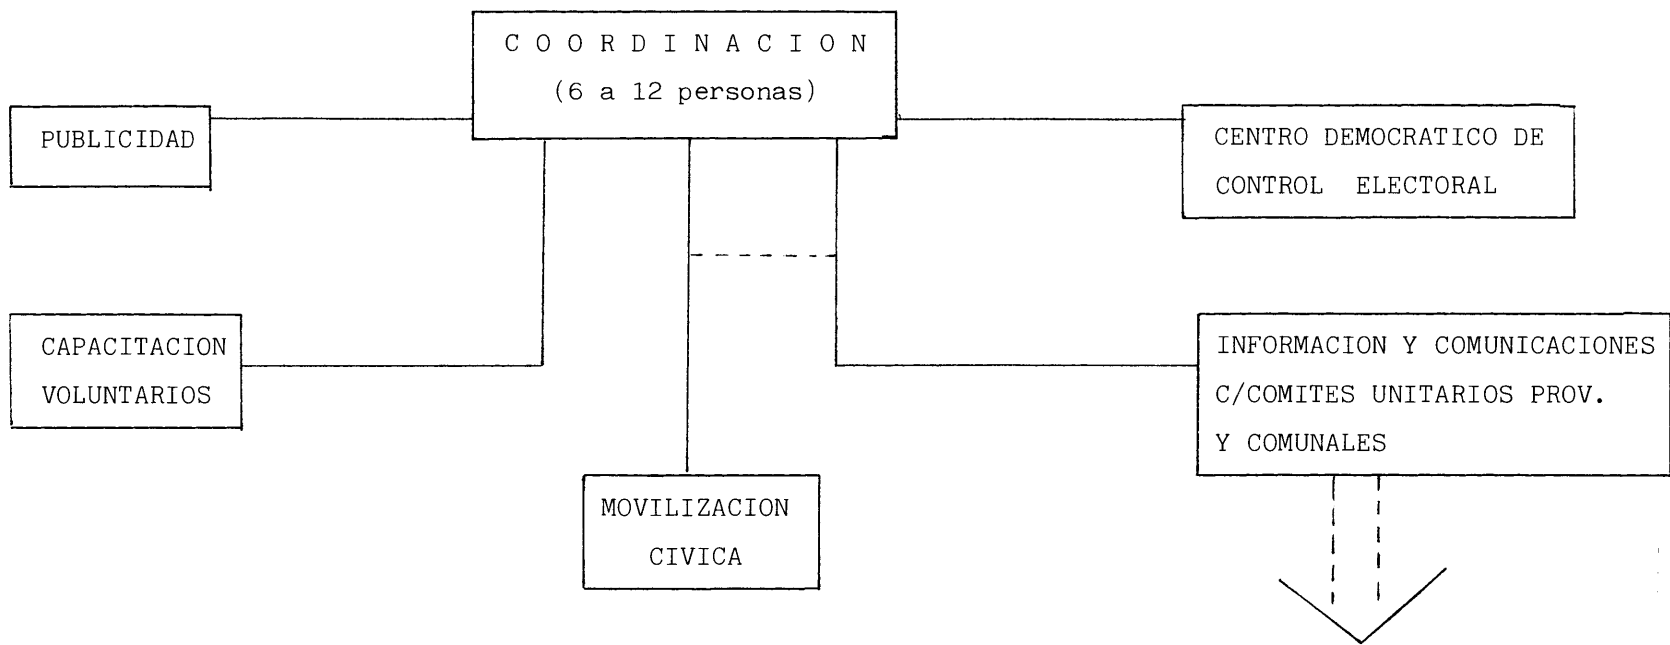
C O O R D I N A C I O N
(6 a 12 personas)

PUBLICIDAD

CENTRO DEMOCRATICO DE CONTROL ELECTORAL

CAPACITACION VOLUNTARIOS

INFORMACION Y COMUNICACIONES C/COMITES UNITARIOS PROV. Y COMUNALES

MOVILIZACION CIVICA